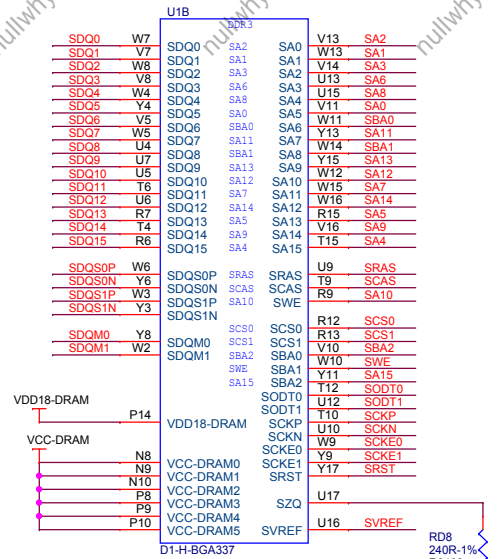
nullwhy nullwhy nullwhy nullwhy nullwhy

U1B

DDR3

SDQ0 W7 SDQ0 SA2 SA0 V13 SA2
SDQ1 V7 SDQ1 SA1 SA1 W13 SA1
SDQ2 W8 SDQ2 SA3 SA2 V14 SA3
SDQ3 V8 SDQ3 SA6 SA3 U13 SA6
SDQ4 W4 SDQ4 SA8 SA4 U15 SA8
SDQ5 Y4 SDQ5 SA0 SA5 V11 SA0
SDQ6 V5 SDQ6 SBA0 SA6 W11 SBA0
SDQ7 W5 SDQ7 SA11 SA7 Y13 SA11
SDQ8 U4 SDQ8 SBA1 SA8 W14 SBA1
SDQ9 U7 SDQ9 SA13 SA9 Y15 SA13
SDQ10 U5 SDQ10 SA12 SA10 W12 SA12
SDQ11 T6 SDQ11 SA7 SA11 W15 SA7
SDQ12 U6 SDQ12 SA14 SA12 W16 SA14
SDQ13 R7 SDQ13 SA5 SA13 R15 SA5
SDQ14 T4 SDQ14 SA9 SA14 V16 SA9
SDQ15 R6 SDQ15 SA4 SA15 T15 SA4

SDQS0P W6 SDQS0P SRAS SRAS U9 SRAS
SDQS0N Y6 SDQS0N SCAS SCAS T9 SCAS
SDQS1P W3 SDQS1P SA10 SWE R9 SA10
SDQS1N Y3 SDQS1N

SCS0 SCS0 R12 SCS0
SDQM0 Y8 SDQM0 SCS1 SCS1 R13 SCS1
SDQM1 W2 SDQM1 SBA2 SBA0 V10 SBA2
SWE SBA1 W10 SWE
SA15 SBA2 Y11 SA15
SODT0 T12 SODT0
SODT1 U12 SODT1
VDD18-DRAM P14 VDD18-DRAM SCKP T10 SCKP
SCKN U10 SCKN
VCC-DRAM SCKE0 W9 SCKE0
N8 VCC-DRAM0 SCKE1 Y9 SCKE1
N9 VCC-DRAM1 SRST Y17 SRST
N10 VCC-DRAM2
P8 VCC-DRAM3 SZQ U17
P9 VCC-DRAM4
P10 VCC-DRAM5 SVREF U16 SVREF

D1-H-BGA337

RD8
240R-1%